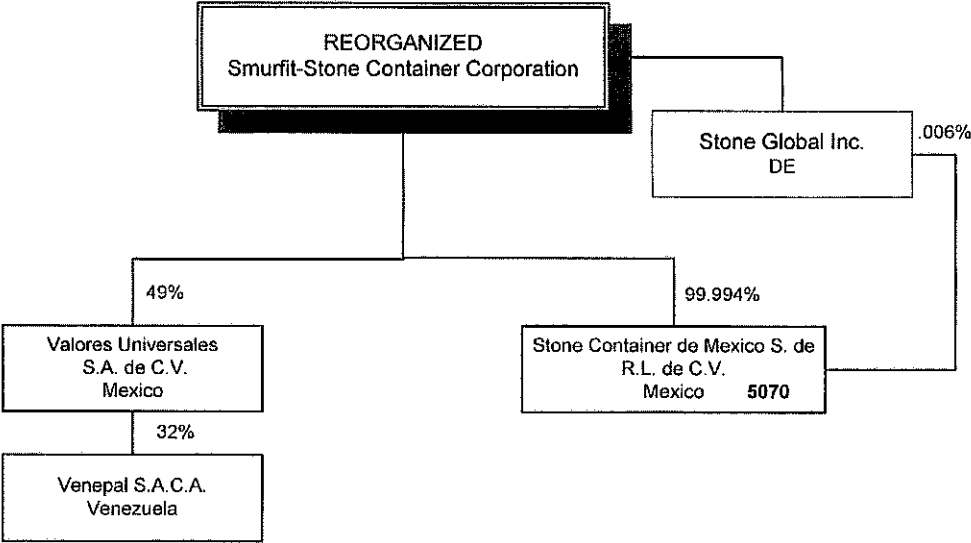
REORGANIZED
Smurfit-Stone Container Corporation

Stone Global Inc.
DE

.006%

49%

99.994%

Valores Universales
S.A. de C.V.
Mexico

Stone Container de Mexico S. de R.L. de C.V.
Mexico **5070**

32%

Venepal S.A.C.A.
Venezuela